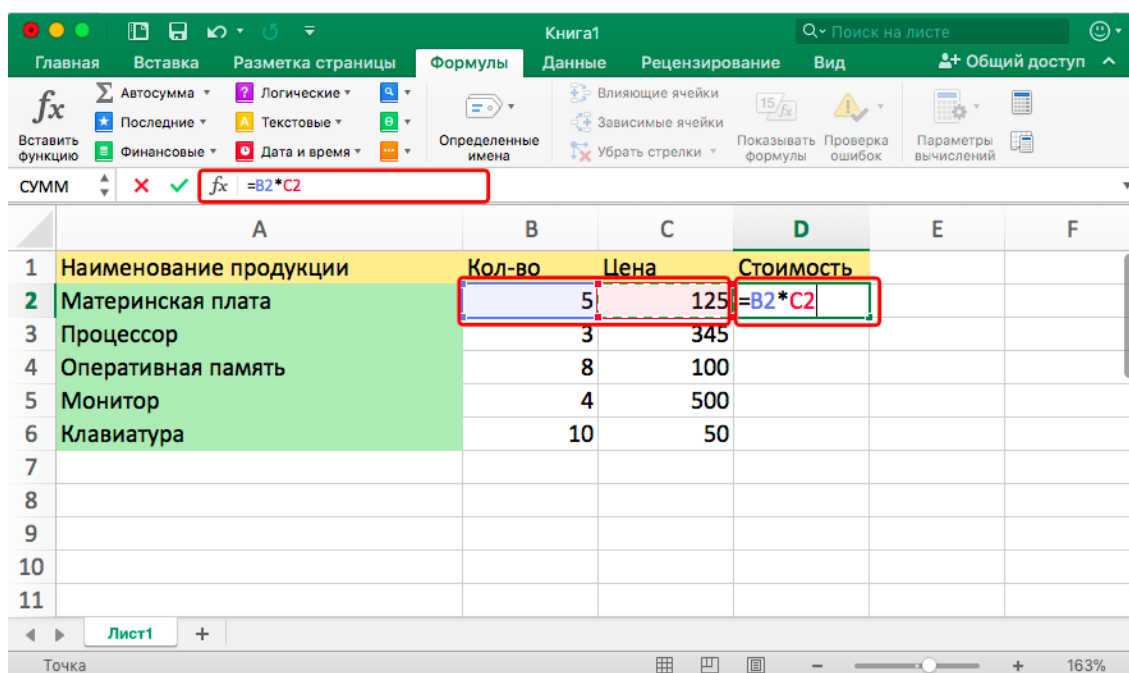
Книга1

Поиск на листе

Главная Вставка Разметка страницы Формулы Данные Рецензирование Вид Общий доступ

Вставить функцию

Автосумма Последние Финансовые

Логические Текстовые Дата и время

Определенные имена

Влияющие ячейки Зависимые ячейки Убрать стрелки

Показывать формулы Проверка ошибок

Параметры вычислений

СУММ

=B2*C2

| | A | B | C | D | E | F |
|---|---|---|---|---|---|---|
| 1 | Наименование продукции | Кол-во | Цена | Стоимость | | |
| 2 | Материнская плата | 5 | 125 | =B2*C2 | | |
| 3 | Процессор | 3 | 345 | | | |
| 4 | Оперативная память | 8 | 100 | | | |
| 5 | Монитор | 4 | 500 | | | |
| 6 | Клавиатура | 10 | 50 | | | |
| 7 | | | | | | |
| 8 | | | | | | |
| 9 | | | | | | |
| 10 | | | | | | |
| 11 | | | | | | |

Лист1 +

Точка

163%